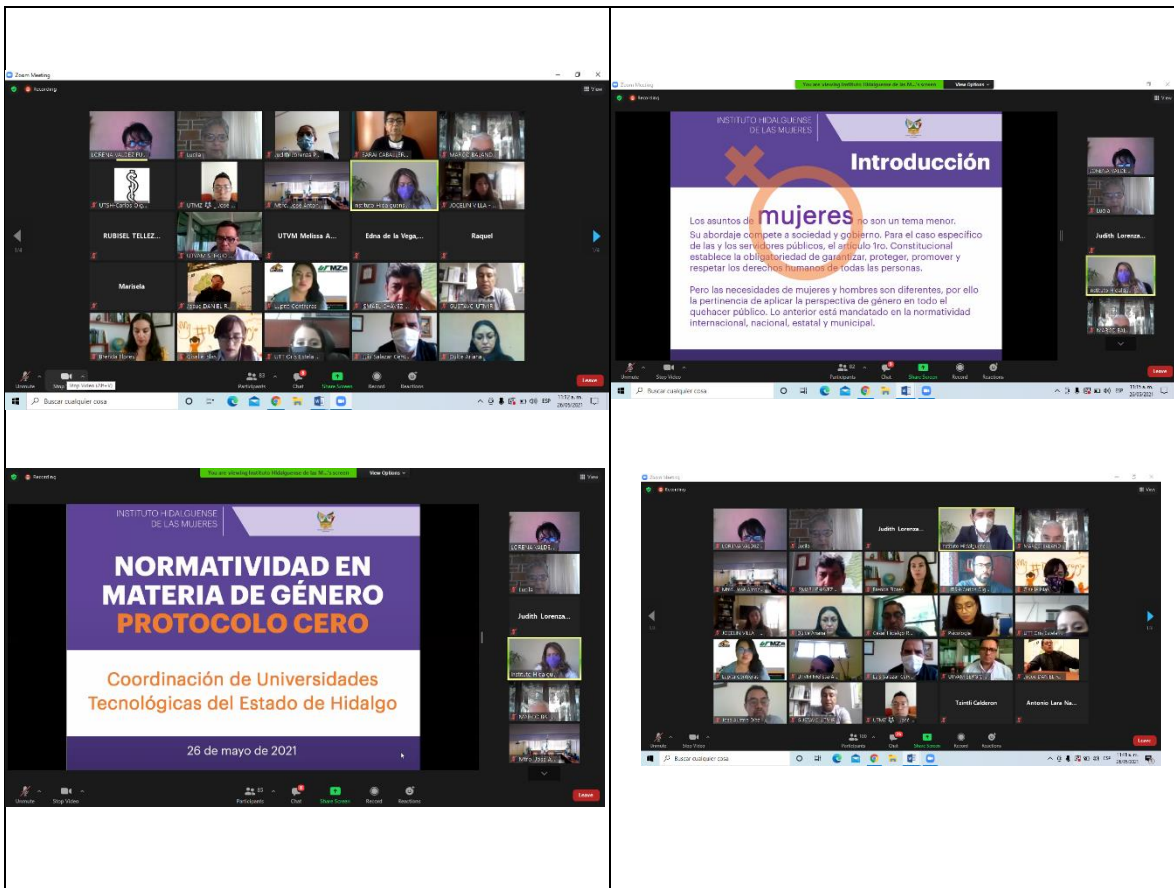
Zoom Meeting

Recording

View

LORENA VALDEZ FU...

Lucila

Judith Lorenza R...

SARAI CABALLER...

MARIO E BAUENO...

UTSH - Carlos Ocp...

UTMZ_ José...

Mtro. José Anton...

Instituto Hidalguense...

JOCELIN VILLA...

RUBISEL TELLEZ...

UTVM Melissa A...

Edna de la Vega,...

Raquel

Marisela

Josué DANIEL R...

Lupita Contreras

MZH

ISMAEL CHAVEZ

GUSTAVO UTHH

Brenda Flores

UTT Cristi Estela

Lili Salazar Cerv...

Unmute

Stop Video

Participants 62

Chat

Share Screen

Record

Reactions

Leave

Buscar cualquier cosa

ESP

You are viewing Instituto Hidalguense de las Mujeres's screen

View Options

INSTITUTO HIDALGUENSE DE LAS MUJERES

Introducción

Los asuntos de mujeres no son un tema menor. Su abordaje compete a sociedad y gobierno. Para el caso específico de las y los servidores públicos, el artículo 1ro. Constitucional establece la obligatoriedad de garantizar, proteger, promover y respetar los derechos humanos de todas las personas.

Pero las necesidades de mujeres y hombres son diferentes, por ello la pertinencia de aplicar la perspectiva de género en todo el quehacer público. Lo anterior está mandatado en la normatividad internacional, nacional, estatal y municipal.

Judith Lorenza...

Lucila

Leave

Buscar cualquier cosa

26/05/2021

Recording

You are viewing Instituto Hidalguense de las M...'s screen

View Options

View

INSTITUTO HIDALGUENSE DE LAS MUJERES

NORMATIVIDAD EN MATERIA DE GÉNERO PROTOCOLO CERO

Coordinación de Universidades Tecnológicas del Estado de Hidalgo

26 de mayo de 2021

LORENA VALDEZ...

Lucila

Judith Lorenza...

Instituto Hidalgue...

Unmute

Stop Video

Participants 63

Chat

Share Screen

Record

Reactions

Leave

Zoom Meeting

Recording

View

LORENA VALDEZ

Lucila

Judith Lorenza...

Instituto Hidalgue...

MARIO E BAUENO

Brenda Flores

JOCELIN VILLA

Marisela

Lupita Contreras

MZH

Tsinti Calderon

Antonio Lara Na...

Unmute

Stop Video

Participants

Chat

Share Screen

Record

Reactions

Leave

Buscar cualquier cosa

ESP

26/05/2021